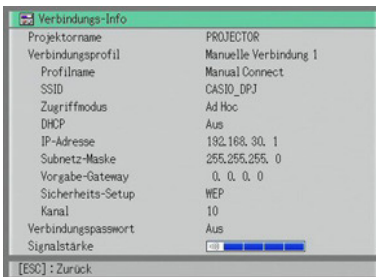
Verbindungs-Info

| | |
|---|---|
| Projektorname | PROJECTOR |
| Verbindungsprofil | Manuelle Verbindung 1 |
| Profilname | Manual Connect |
| SSID | CASIO_DPJ |
| Zugriffmodus | Ad Hoc |
| DHCP | Aus |
| IP-Adresse | 192.168.30.1 |
| Subnetz-Maske | 255.255.255.0 |
| Vorgabe-Gateway | 0.0.0.0 |
| Sicherheits-Setup | WEP |
| Kanal | 10 |
| Verbindungspasswort | Aus |
| Signalstärke | |

[ESC]：Zurück